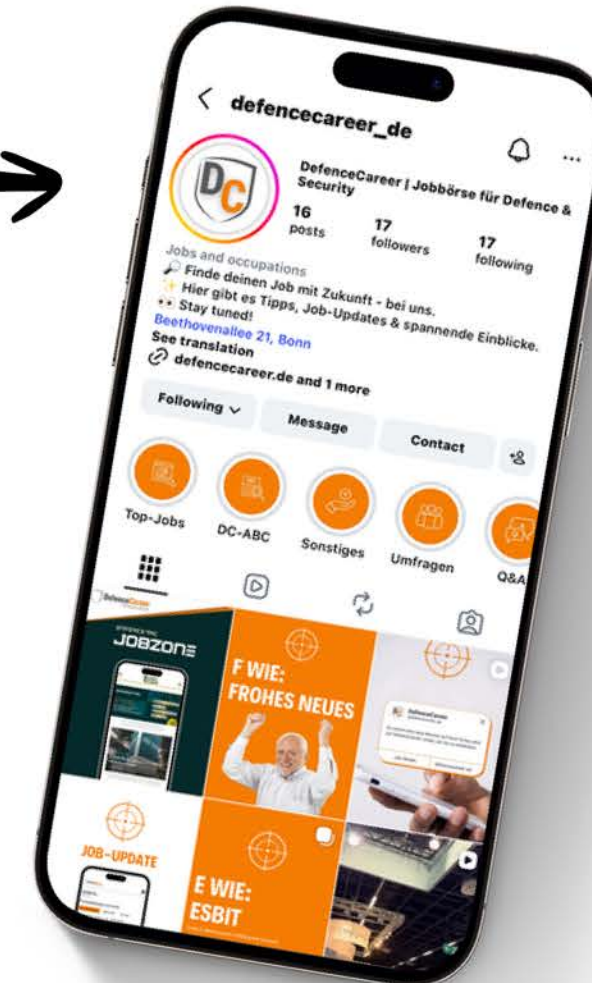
defencecareer_de

DC

DefenceCareer | Jobbörse für Defence & Security

16 posts

17 followers

17 following

Jobs and occupations

🔎 Finde deinen Job mit Zukunft - bei uns.

✨ Hier gibt es Tipps, Job-Updates & spannende Einblicke.

👀 Stay tuned!

Beethovenallee 21, Bonn

See translation

defencecareer.de and 1 more

Following

Message

Contact

Top-Jobs

DC-ABC

Sonstiges

Umfragen

Q&A

JOBZONE

F WIE: FROHES NEUES

JOB-UPDATE

E WIE: ESBIT